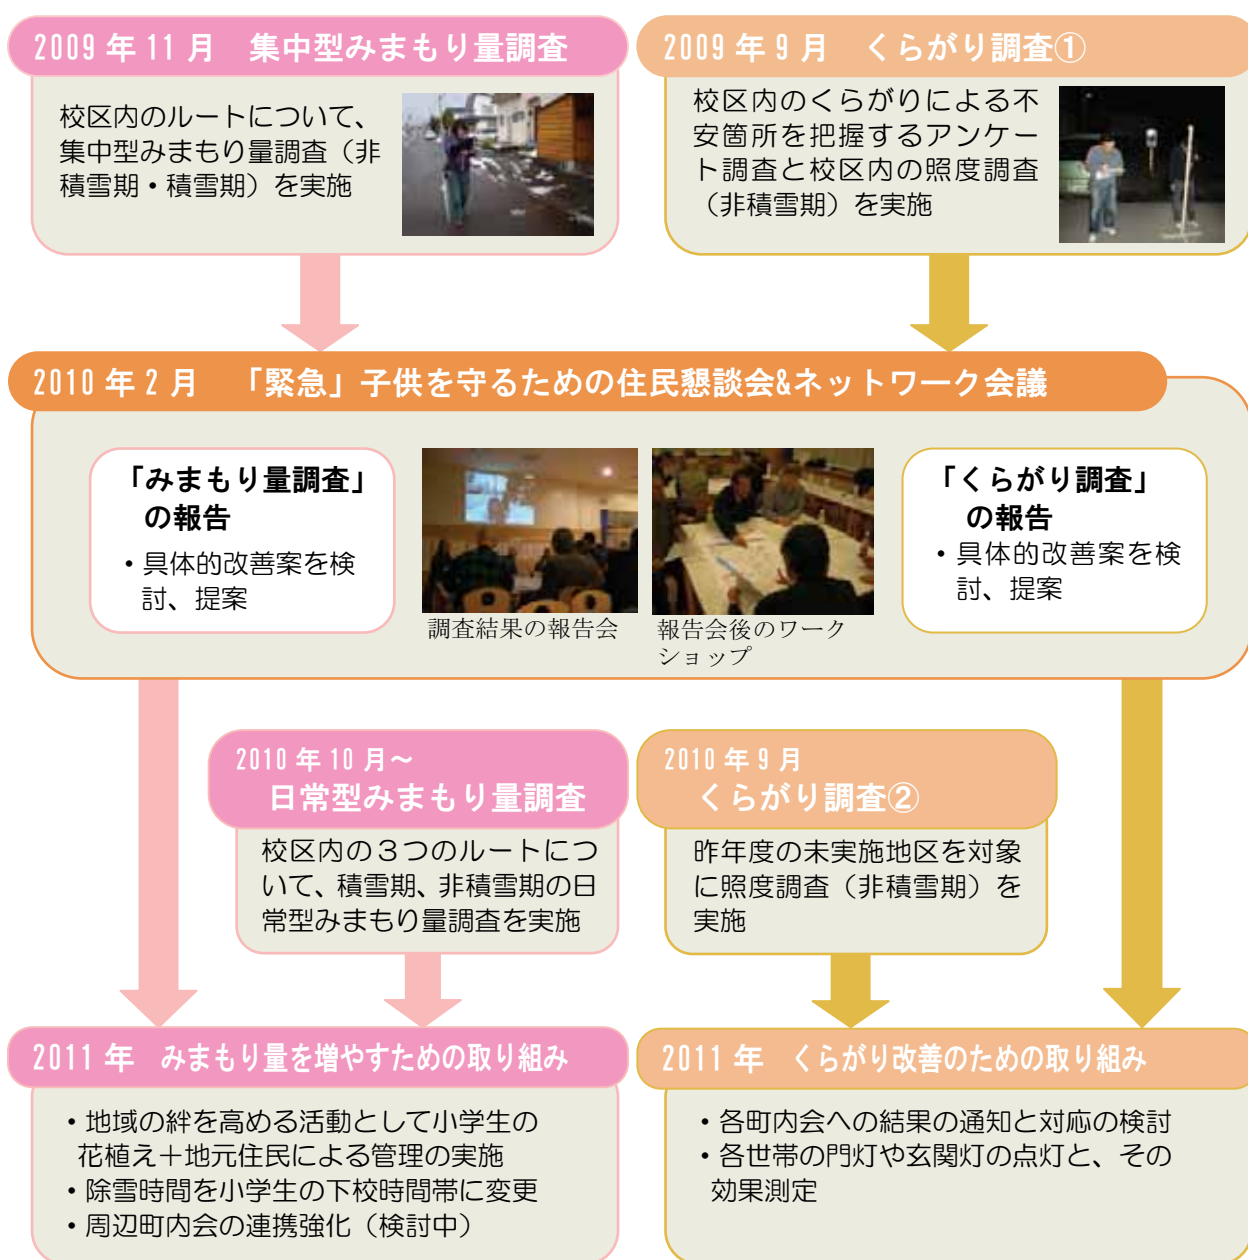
2009 年 11 月　集中型みまもり量調査

校区内のルートについて、集中型みまもり量調査（非積雪期・積雪期）を実施

2009 年 9 月　くらがり調査①

校区内のくらがりによる不安箇所を把握するアンケート調査と校区内の照度調査（非積雪期）を実施

2010 年 2 月　「緊急」子供を守るための住民懇談会&ネットワーク会議

「みまもり量調査」の報告

・具体的改善案を検討、提案

調査結果の報告会

報告会後のワークショップ

「くらがり調査」の報告

・具体的改善案を検討、提案

2010 年 10 月～
日常型みまもり量調査

校区内の３つのルートについて、積雪期、非積雪期の日常型みまもり量調査を実施

2010 年 9 月
くらがり調査②

昨年度の未実施地区を対象に照度調査（非積雪期）を実施

2011 年　みまもり量を増やすための取り組み

・地域の絆を高める活動として小学生の花植え＋地元住民による管理の実施
・除雪時間を小学生の下校時間帯に変更
・周辺町内会の連携強化（検討中）

2011 年　くらがり改善のための取り組み

・各町内会への結果の通知と対応の検討
・各世帯の門灯や玄関灯の点灯と、その効果測定